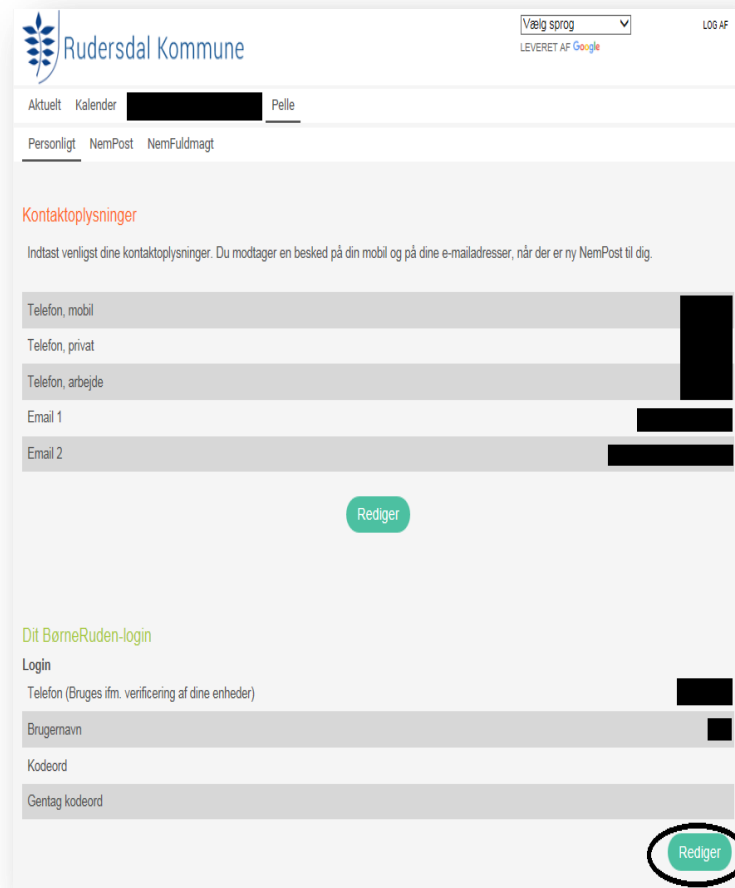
Rudersdal Kommune

Vælg sprog
LEVERET AF Google

LOG AF

Aktuelt Kalender Pelle

Personligt NemPost NemFuldmagt

Kontaktoplysninger

Indtast venligst dine kontaktoplysninger. Du modtager en besked på din mobil og på dine e-mailadresser, når der er ny NemPost til dig.

Telefon, mobil
Telefon, privat
Telefon, arbejde
Email 1
Email 2

Rediger

Dit BørneRuden-login

Login
Telefon (Bruges ifm. verificering af dine enheder)
Brugernavn
Kodeord
Gentag kodeord

Rediger